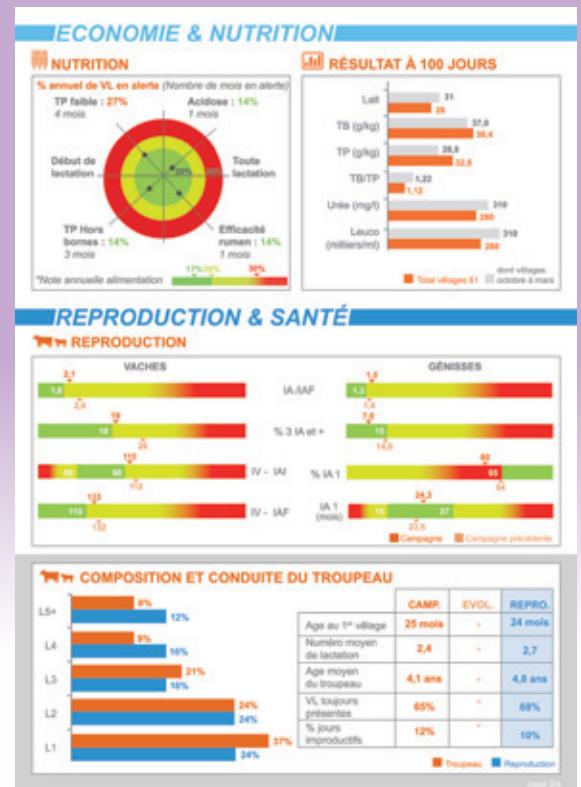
ECONOMIE & NUTRITION

NUTRITION

% annuel de VL en alerte (Nombre de mois en alerte)

TP faible : 27%
4 mois

Acidose : 14%
1 mois

Début de lactation

Toute lactation

TP Hors bornes : 14%
3 mois

Efficacité rumen : 14%
1 mois

*Note annuelle alimentation

17% 33% 90%

RÉSULTAT À 100 JOURS

Lait 31 26

TB (g/kg) 37,0 38,4

TP (g/kg) 28,9 32,8

TB/TP 1,22 1,12

Urée (mg/l) 310 290

Leuco (milliers/ml) 310 280

Total vêlages 61
dont vêlages octobre à mars

REPRODUCTION & SANTÉ

REPRODUCTION

VACHES

GÉNISSES

| VACHES | | GÉNISSES |
|---|---|---|
| 2,1 / 1,8 / 2,4 | IA /IAF | 1,8 / 1,3 / 1,6 |
| 19 / 18 / 25 | % 3 IA et + | 7,8 / 15 / 14,0 |
| 115 / 80 / 90 / 112 | IV - IAI | % IA 1 | 60 / 65 / 54 |
| 135 / 110 / 132 | IV - IAF | IA 1 (mois) | 24,3 / 15 / 27 / 23,8 |

Campagne
Campagne précédente

COMPOSITION ET CONDUITE DU TROUPEAU

L5+ 8% 12%
L4 9% 16%
L3 21% 16%
L2 24% 24%
L1 37% 24%

| | CAMP. | EVOL. | REPRO. |
|---|---|---|---|
| Age au 1$^{er}$ vêlage | 25 mois | - | 24 mois |
| Numéro moyen de lactation | 2,4 | - | 2,7 |
| Age moyen du troupeau | 4,1 ans | - | 4,8 ans |
| VL toujours présentes | 65% | - | 68% |
| % jours improductifs | 12% | - | 10% |

Troupeau
Reproduction

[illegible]